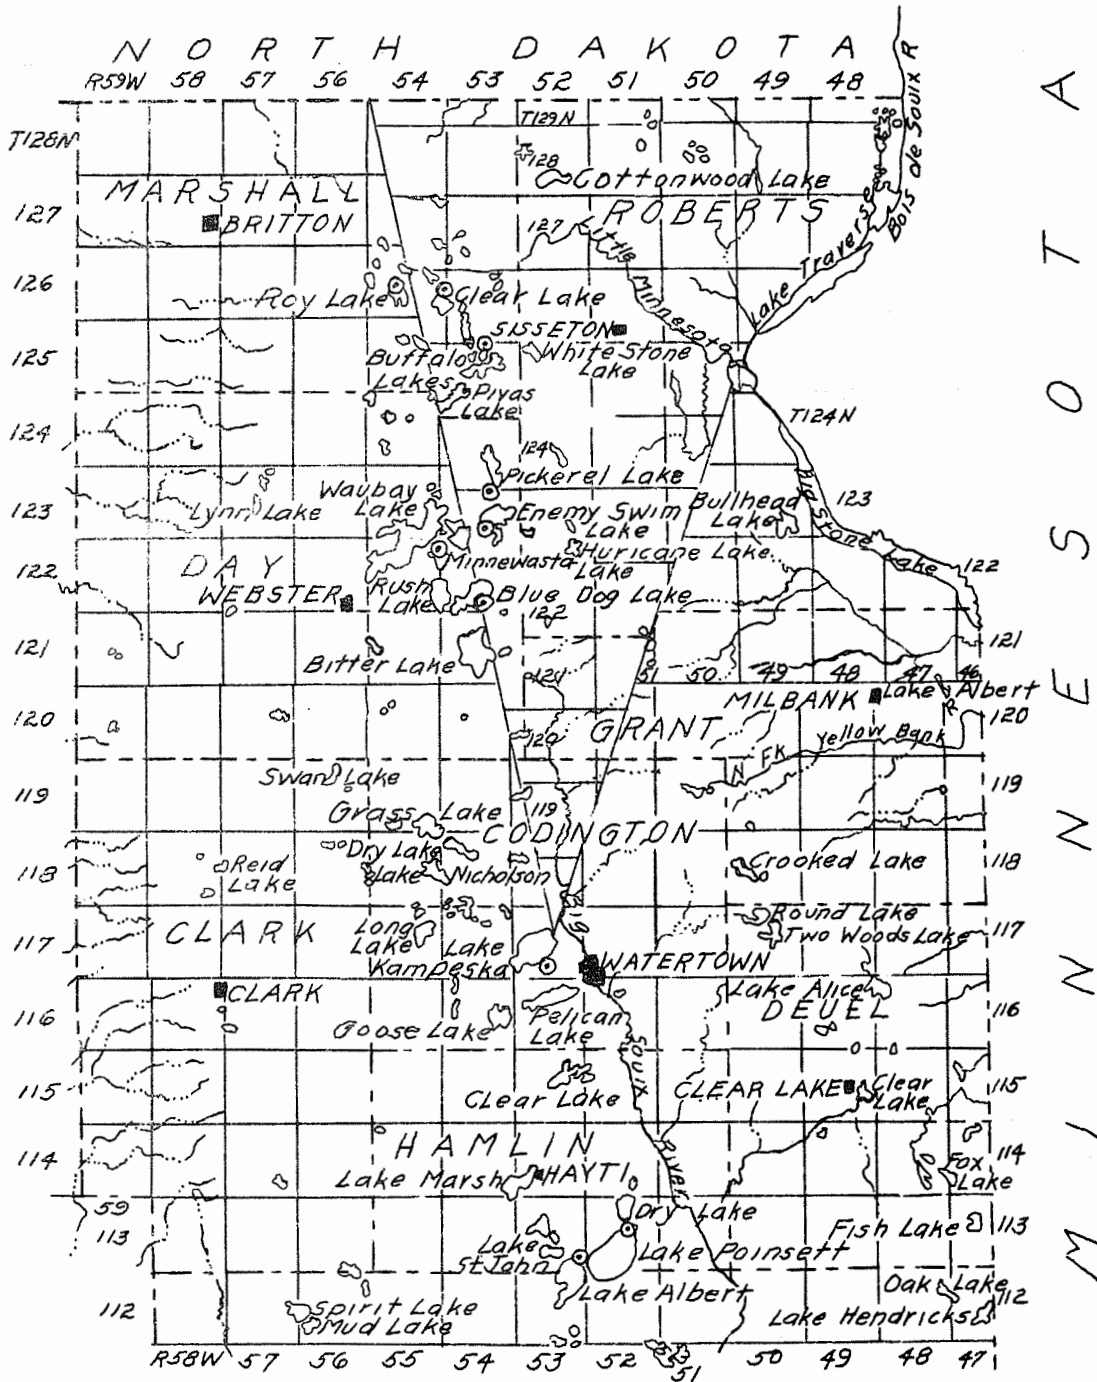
NORTH DAKOTA

R59W 58 57 56 54 53 52 51 50 49 48

Bois de Soux R

T129N
T128N
128
Cottonwood Lake
MARSHALL
ROBERTS
127
BRITTON
127
Little Minnesota
Lake Traverse
126
Roy Lake
Clear Lake
SISSETON
125
Buffalo Lakes
White Stone Lake
Piyas Lake
T124N
124
124
Pickerel Lake
Waubay Lake
Bullhead Lake
123
123
Lynn Lake
Enemy Swim Lake
Big Stone Lake
Huricane Lake
122
DAY
Minnewasta Lake
122
WEBSTER
Rush Lake
Blue Dog Lake
122
121
121
Bitter Lake
121
51 50 49 48 47 46
MILBANK
Lake Albert
120
120
120
GRANT
Yellow Bank
N FK
119
Swan Lake
119
119
Grass Lake
CODINGTON
118
Reid Lake
Dry Lake
Lake Nicholson
Crooked Lake
118
117
CLARK
Long Lake
Lake Kampeska
Round Lake
Two Woods Lake
117
WATERTOWN
116
CLARK
Lake Alice
DEUEL
116
Goose Lake
Pelican Lake
115
CLEAR LAKE
Clear Lake
115
Clear Lake
Sioux River
114
HAMLIN
114
Lake Marsh
HAYTI
Fox Lake
59
113
Dry Lake
Fish Lake
113
Lake St John
Lake Poinsett
Lake Albert
Oak Lake
112
112
Spirit Lake
Mud Lake
Lake Hendricks
R58W 57 56 55 54 53 52 51 50 49 48 47

MINNESOTA